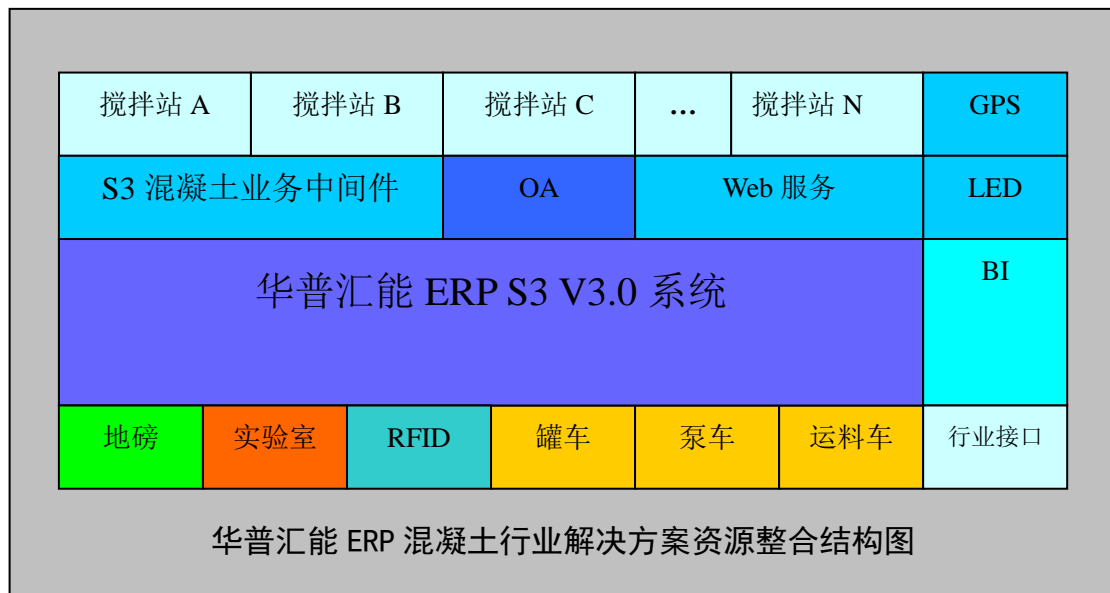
| 搅拌站 A | 搅拌站 B | 搅拌站 C | … | 搅拌站 N | GPS |
|---|---|---|---|---|---|
| S3 混凝土业务中间件 | | OA | Web 服务 | | LED |
| 华普汇能 ERP S3 V3.0 系统 | | | | | BI |
| 地磅 | 实验室 | RFID | 罐车 | 泵车 | 运料车 | 行业接口 |

华普汇能 ERP 混凝土行业解决方案资源整合结构图